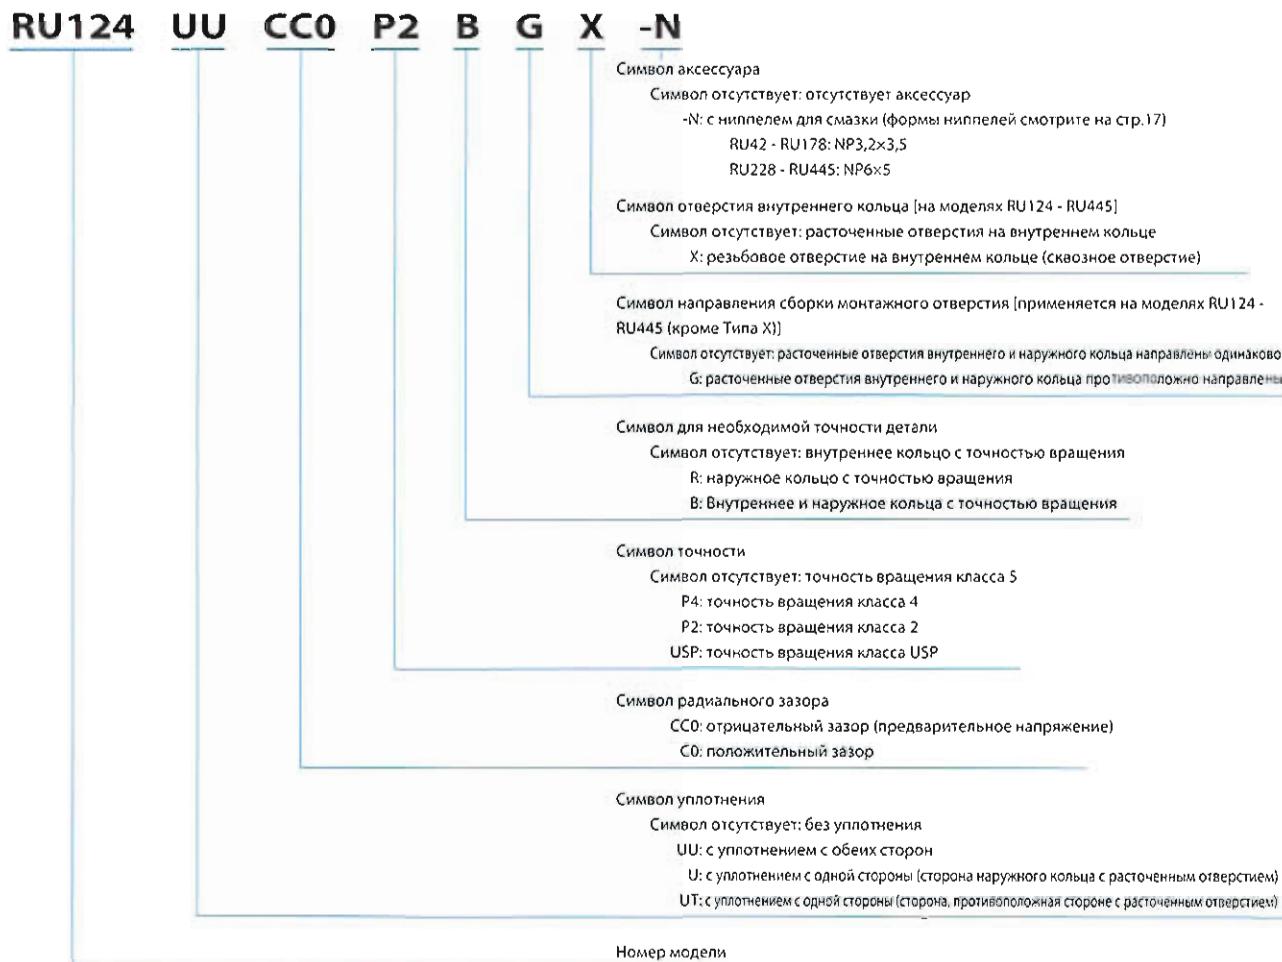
RU124 UU CC0 P2 B G X -N

Символ аксессуара
Символ отсутствует: отсутствует аксессуар
-N: с ниппелем для смазки (формы ниппелей смотрите на стр.17)
RU42 - RU178: NP3,2×3,5
RU228 - RU445: NP6×5

Символ отверстия внутреннего кольца [на моделях RU124 - RU445]
Символ отсутствует: расточенные отверстия на внутреннем кольце
X: резьбовое отверстие на внутреннем кольце (сквозное отверстие)

Символ направления сборки монтажного отверстия [применяется на моделях RU124 - RU445 (кроме Типа X)]
Символ отсутствует: расточенные отверстия внутреннего и наружного кольца направлены одинаково
G: расточенные отверстия внутреннего и наружного кольца противоположно направлены

Символ для необходимой точности детали
Символ отсутствует: внутреннее кольцо с точностью вращения
R: наружное кольцо с точностью вращения
B: Внутреннее и наружное кольца с точностью вращения

Символ точности
Символ отсутствует: точность вращения класса 5
P4: точность вращения класса 4
P2: точность вращения класса 2
USP: точность вращения класса USP

Символ радиального зазора
CC0: отрицательный зазор (предварительное напряжение)
C0: положительный зазор

Символ уплотнения
Символ отсутствует: без уплотнения
UU: с уплотнением с обеих сторон
U: с уплотнением с одной стороны (сторона наружного кольца с расточенным отверстием)
UT: с уплотнением с одной стороны (сторона, противоположная стороне с расточенным отверстием)

Номер модели